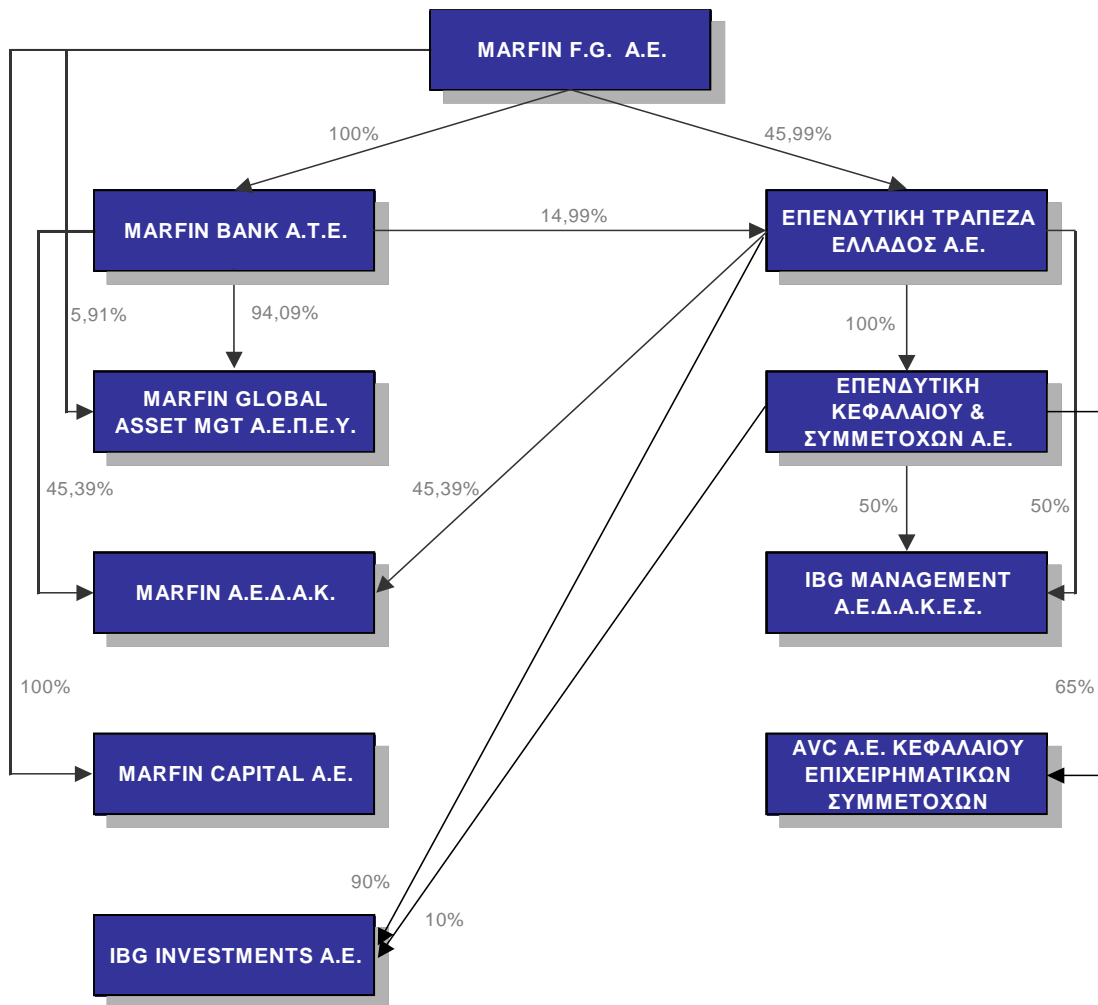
MARFIN F.G. A.E.

100%

45,99%

MARFIN BANK A.T.E.

14,99%

ΕΠΕΝΔΥΤΙΚΗ ΤΡΑΠΕΖΑ ΕΛΛΑΔΟΣ Α.Ε.

5,91%

94,09%

100%

MARFIN GLOBAL ASSET MGT A.E.Π.Ε.Υ.

ΕΠΕΝΔΥΤΙΚΗ ΚΕΦΑΛΑΙΟΥ & ΣΥΜΜΕΤΟΧΩΝ Α.Ε.

45,39%

45,39%

50%

50%

MARFIN A.E.Δ.Α.Κ.

IBG MANAGEMENT Α.Ε.Δ.Α.Κ.Ε.Σ.

100%

65%

MARFIN CAPITAL A.E.

AVC Α.Ε. ΚΕΦΑΛΑΙΟΥ ΕΠΙΧΕΙΡΗΜΑΤΙΚΩΝ ΣΥΜΜΕΤΟΧΩΝ

90%

10%

IBG INVESTMENTS A.E.